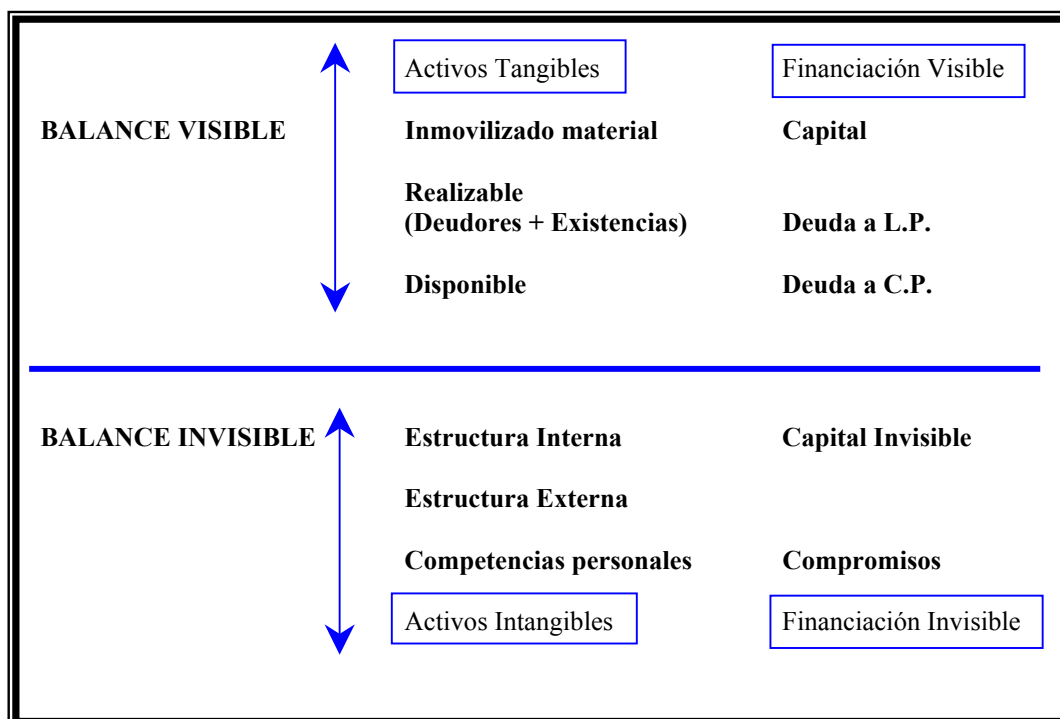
| | Activos Tangibles | Financiación Visible |
|---|---|---|
| **BALANCE VISIBLE** | **Inmovilizado material** | **Capital** |
| | **Realizable (Deudores + Existencias)** | **Deuda a L.P.** |
| | **Disponible** | **Deuda a C.P.** |

| | | |
|---|---|---|
| **BALANCE INVISIBLE** | **Estructura Interna** | **Capital Invisible** |
| | **Estructura Externa** | |
| | **Competencias personales** | **Compromisos** |
| | Activos Intangibles | Financiación Invisible |